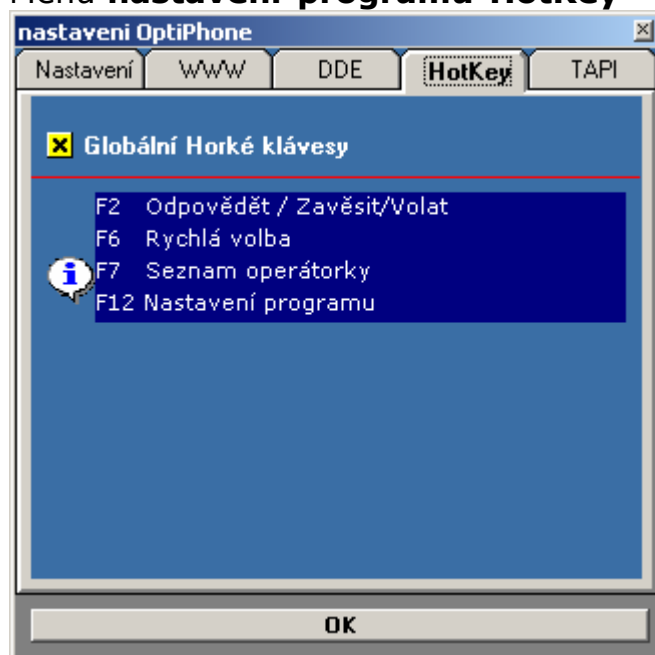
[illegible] nastavení programu HotKey

nastaveni OptiPhone

Nastavení | WWW | DDE | HotKey | TAPI

Globální Horké klávesy

F2 Odpovědět / Zavěsit/Volat
F6 Rychlá volba
F7 Seznam operátorky
F12 Nastavení programu

OK